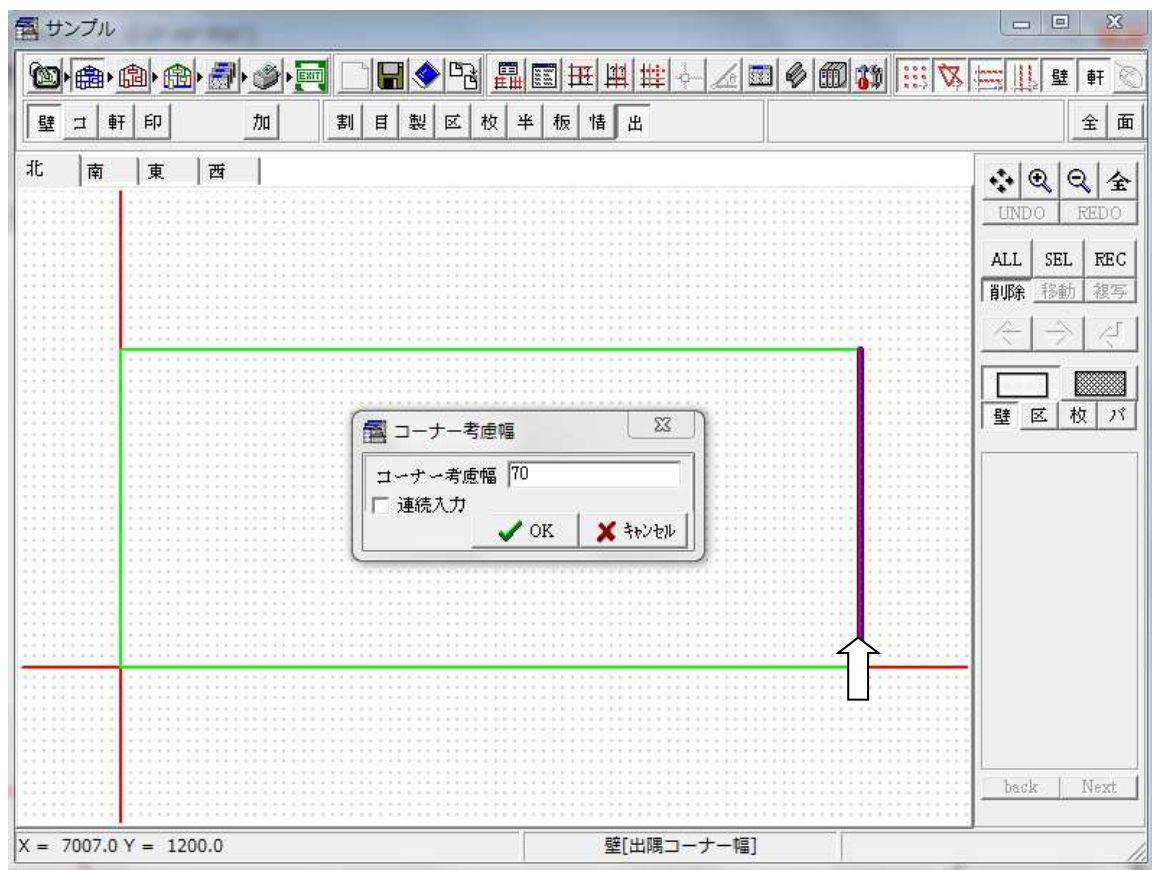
サンプル

EXIT

壁 軒

壁 コ 軒 印 加 割 目 製 区 枚 半 板 情 出 全 面

北 南 東 西

全
UNDO REDO
ALL SEL REC
削除 移動 複写
壁 区 枚 パ

コーナー考慮幅
コーナー考慮幅 70
連続入力
OK キャンセル

back Next

X = 7007.0 Y = 1200.0
壁[出隅コーナー幅]